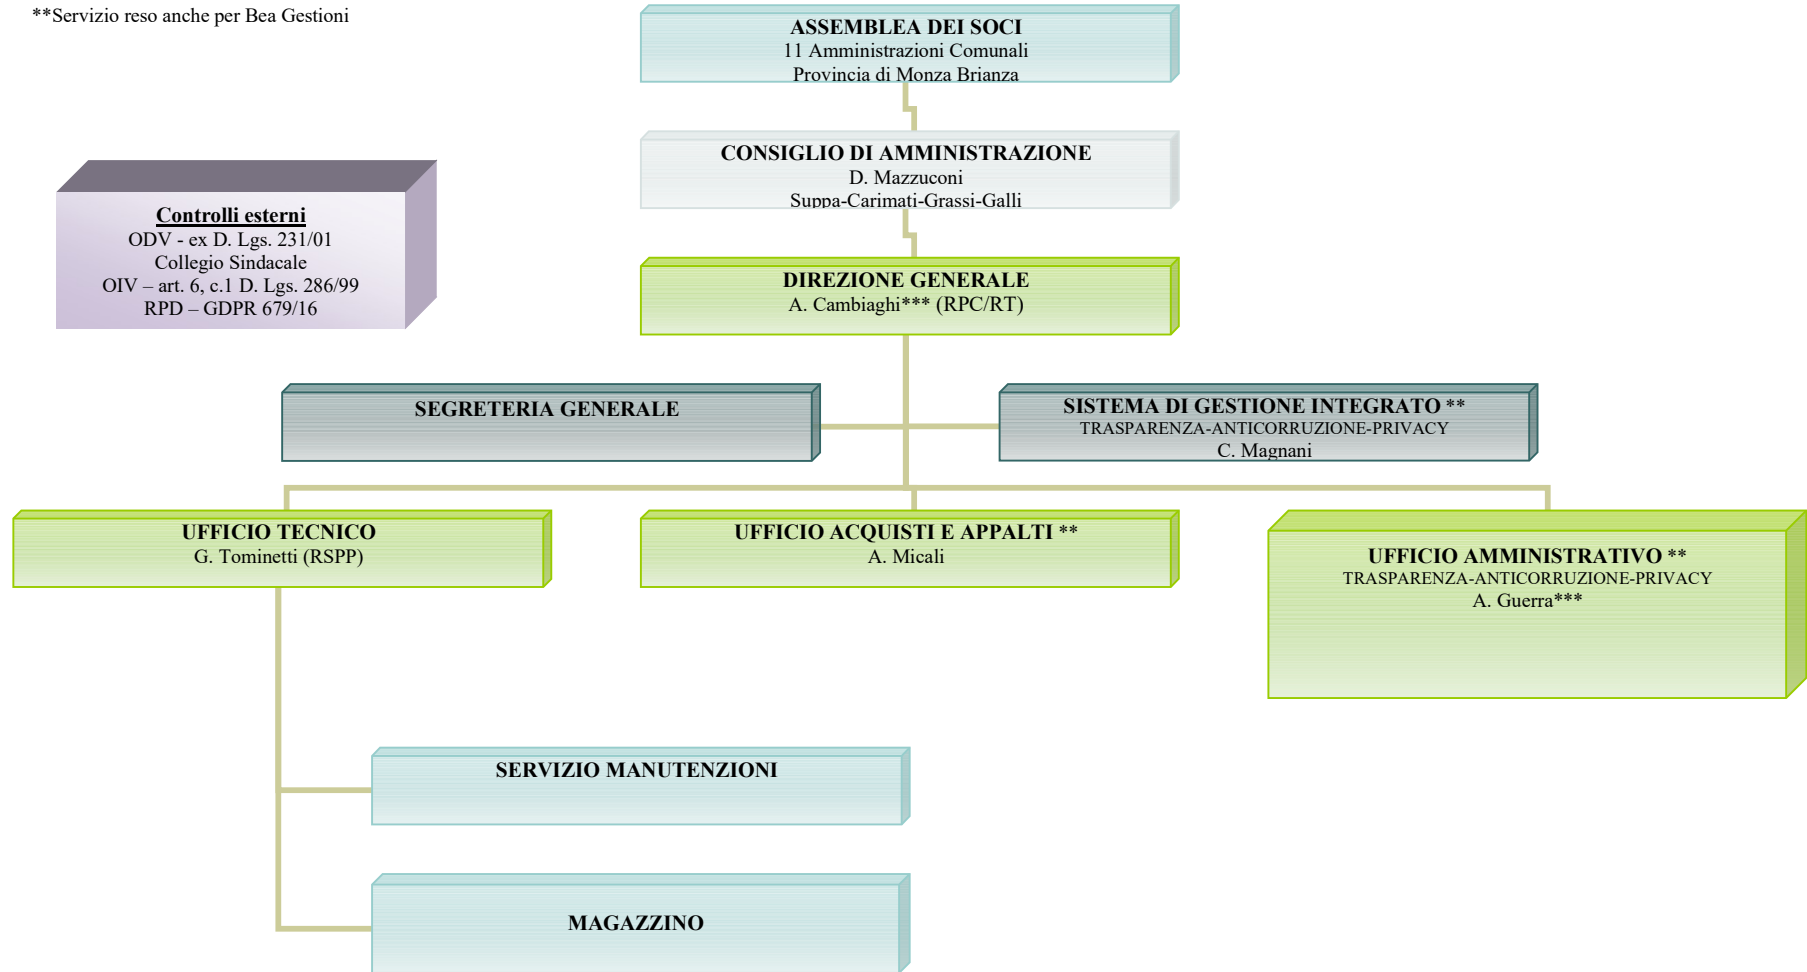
**Servizio reso anche per Bea Gestioni

ASSEMBLEA DEI SOCI
11 Amministrazioni Comunali
Provincia di Monza Brianza

CONSIGLIO DI AMMINISTRAZIONE
D. Mazzuconi
Suppa-Carimati-Grassi-Galli

Controlli esterni
ODV - ex D. Lgs. 231/01
Collegio Sindacale
OIV – art. 6, c.1 D. Lgs. 286/99
RPD – GDPR 679/16

DIREZIONE GENERALE
A. Cambiaghi*** (RPC/RT)

SEGRETERIA GENERALE

SISTEMA DI GESTIONE INTEGRATO **
TRASPARENZA-ANTICORRUZIONE-PRIVACY
C. Magnani

UFFICIO TECNICO
G. Tominetti (RSPP)

UFFICIO ACQUISTI E APPALTI **
A. Micali

UFFICIO AMMINISTRATIVO **
TRASPARENZA-ANTICORRUZIONE-PRIVACY
A. Guerra***

SERVIZIO MANUTENZIONI

MAGAZZINO